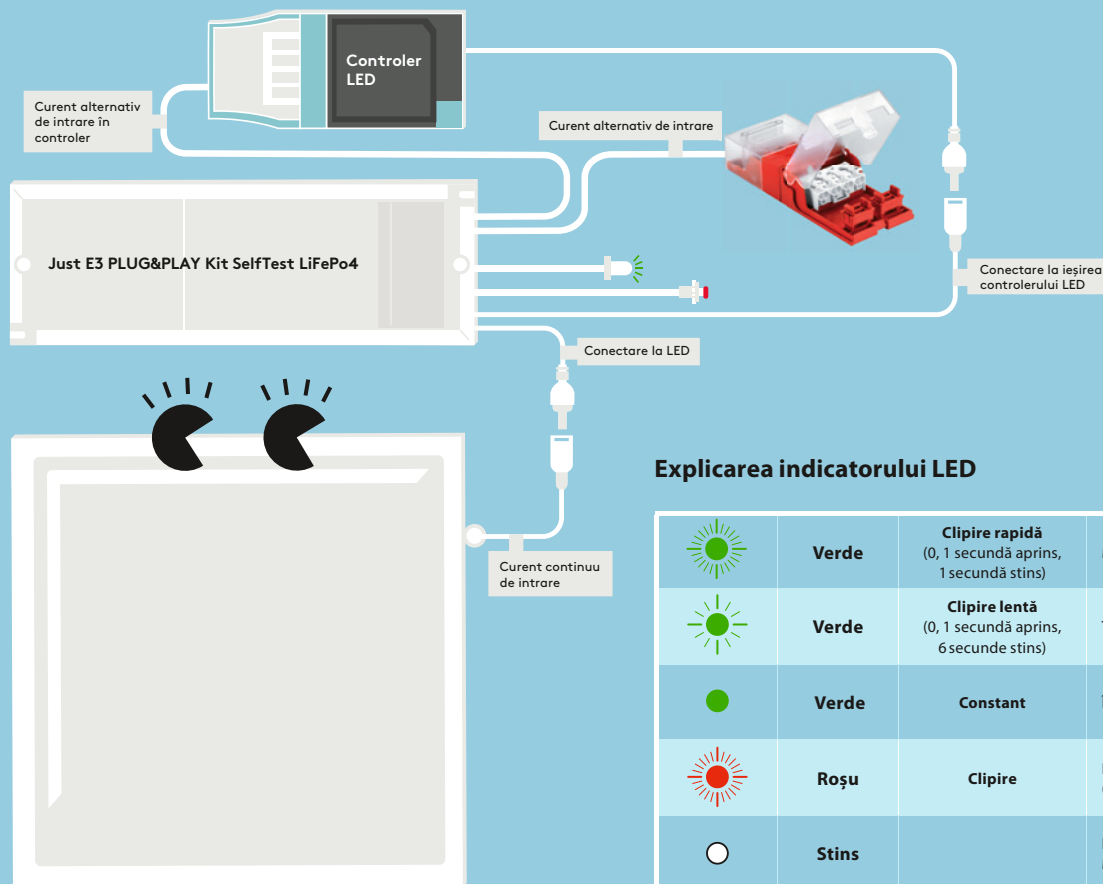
Controler LED

Curent alternativ de intrare în controler

Curent alternativ de intrare

Just E3 PLUG&PLAY Kit SelfTest LiFePo4

Conectare la ieșirea controlerului LED

Conectare la LED

Curent continuu de intrare

Explicarea indicatorului LED

| | | | |
|---|---|---|---|
| | Verde | **Clipire rapidă** (0, 1 secundă aprins, 1 secundă stins) | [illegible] |
| | Verde | **Clipire lentă** (0, 1 secundă aprins, 6 secunde stins) | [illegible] |
| | Verde | Constant | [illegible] |
| | Roșu | Clipire | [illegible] |
| | Stins | | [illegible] |